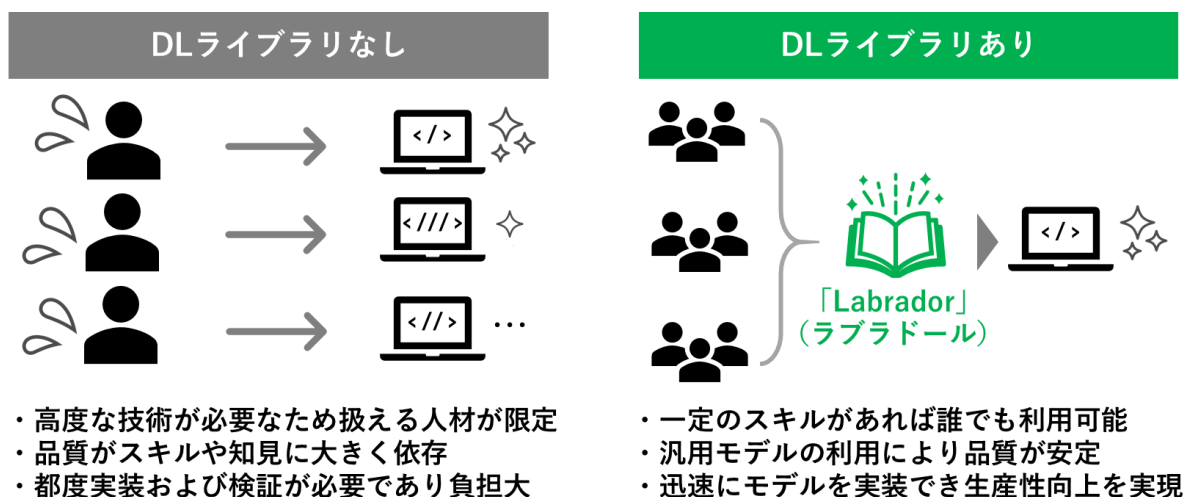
DLライブラリなし

</>

<///>

</>

・・・

・高度な技術が必要なため扱える人材が限定
・品質がスキルや知見に大きく依存
・都度実装および検証が必要であり負担大

DLライブラリあり

「Labrador」
（ラブラドール）

</>

・一定のスキルがあれば誰でも利用可能
・汎用モデルの利用により品質が安定
・迅速にモデルを実装でき生産性向上を実現